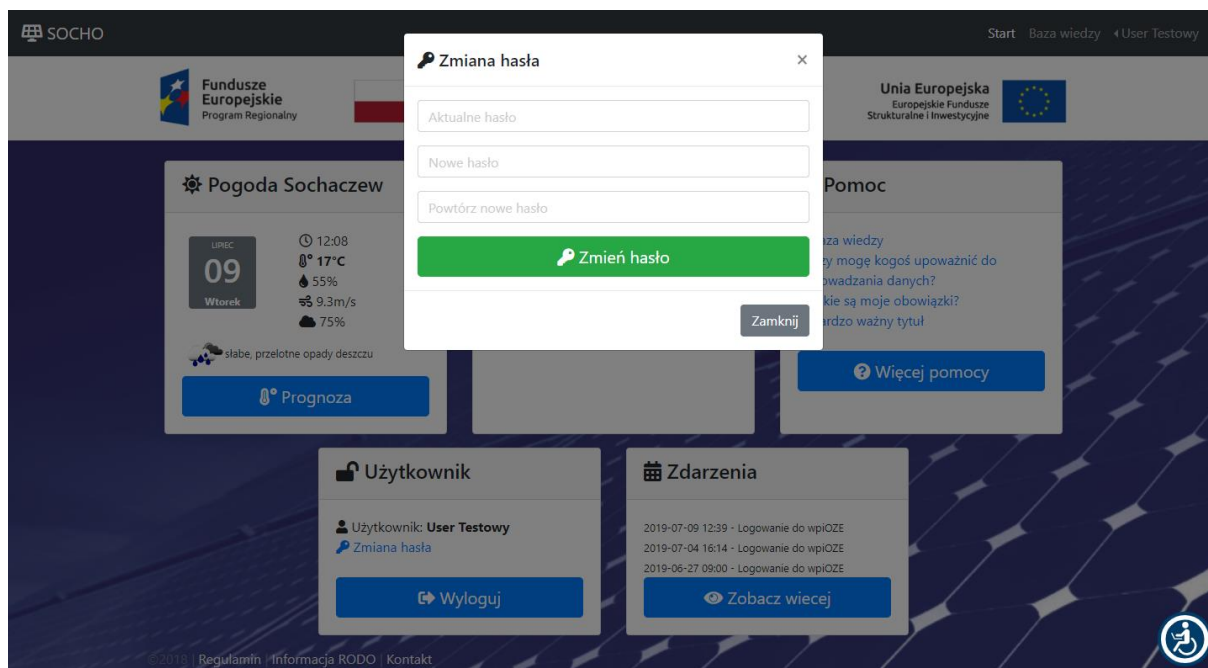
SOCHO

Start Baza wiedzy User Testowy

Fundusze Europejskie
Program Regionalny

Unia Europejska
Europejskie Fundusze Strukturalne i Inwestycyjne

Zmiana hasła ×

Aktualne hasło

Nowe hasło

Powtórz nowe hasło

Zmień hasło

Zamknij

Pogoda Sochaczew

LIPIEC
09
Wtorek

12:08
17°C
55%
9.3m/s
75%

słabe, przelotne opady deszczu

Prognoza

Pomoc

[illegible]aza wiedzy
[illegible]zy mogę kogoś upoważnić do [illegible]owadzania danych?
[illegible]kie są moje obowiązki?
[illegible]ardzo ważny tytuł

Więcej pomocy

Użytkownik

Użytkownik: User Testowy
Zmiana hasła

Wyloguj

Zdarzenia

2019-07-09 12:39 - Logowanie do wpiOZE
2019-07-04 16:14 - Logowanie do wpiOZE
2019-06-27 09:00 - Logowanie do wpiOZE

Zobacz wiecej

©2018 | Regulamin | Informacja RODO | Kontakt